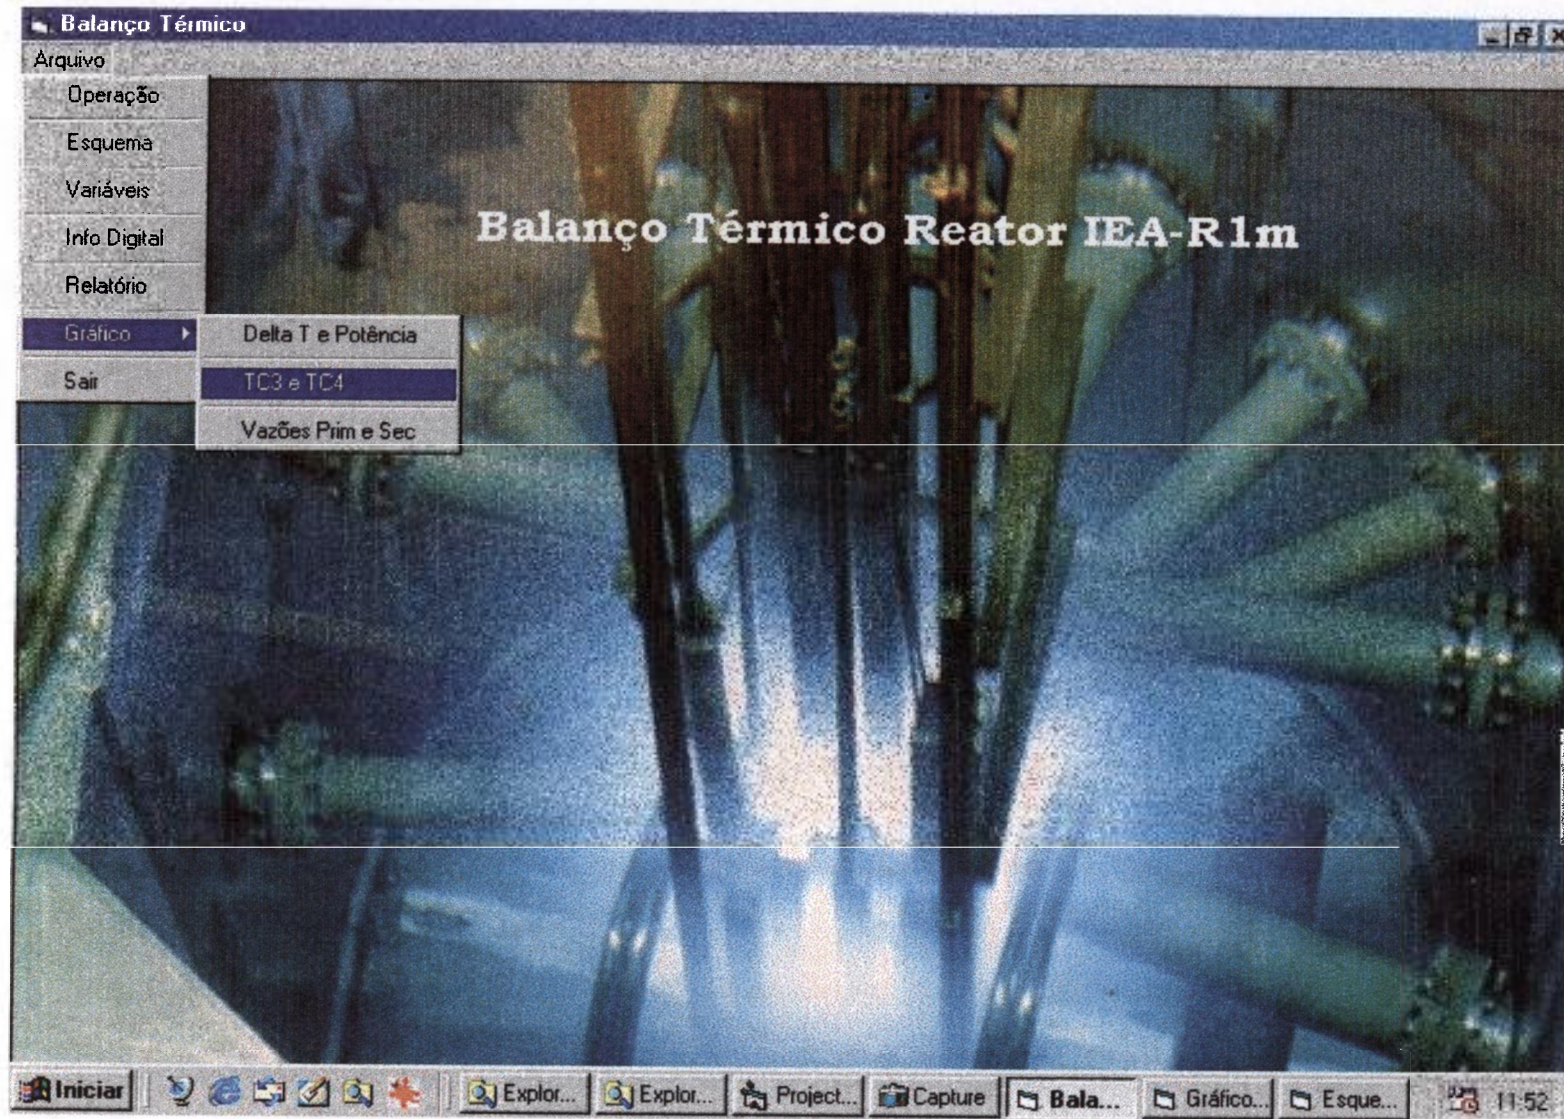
Balanço Térmico

Arquivo

Operação

Esquema

Variáveis

Info Digital

Relatório

Gráfico

Sair

Delta T e Potência

TC3 e TC4

Vazões Prim e Sec

Balanço Térmico Reator IEA-R1m

Iniciar

Explor...

Explor...

Project...

Capture

Bala...

Gráfico...

Esque...

11:52